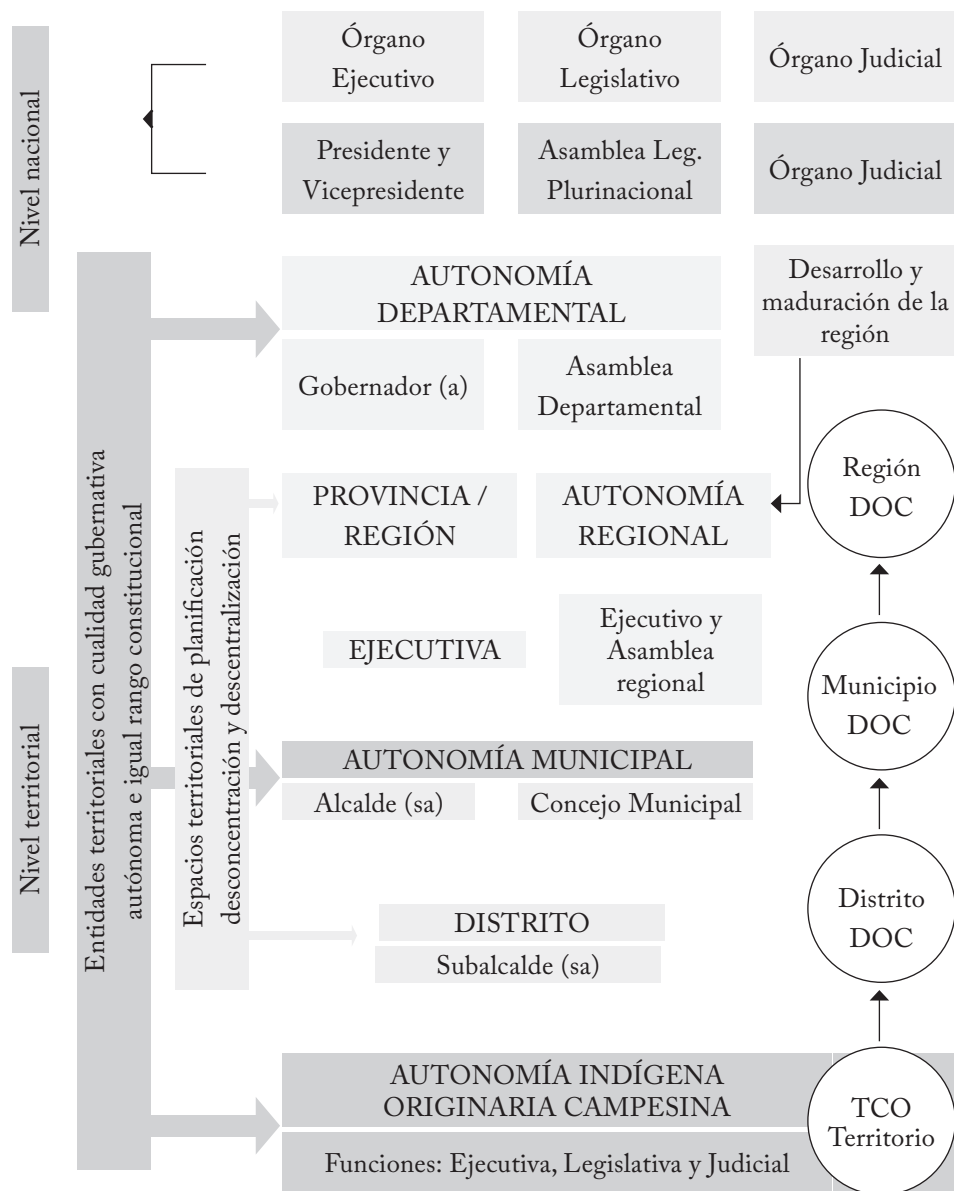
Nivel nacional

Órgano Ejecutivo

Órgano Legislativo

Órgano Judicial

Presidente y Vicepresidente

Asamblea Leg. Plurinacional

Órgano Judicial

Nivel territorial

Entidades territoriales con cualidad gubernativa autónoma e igual rango constitucional

AUTONOMÍA DEPARTAMENTAL

Gobernador (a)

Asamblea Departamental

Desarrollo y maduración de la región

Espacios territoriales de planificación desconcentración y descentralización

PROVINCIA / REGIÓN

AUTONOMÍA REGIONAL

Región DOC

EJECUTIVA

Ejecutivo y Asamblea regional

Municipio DOC

AUTONOMÍA MUNICIPAL

Alcalde (sa)

Concejo Municipal

DISTRITO

Subalcalde (sa)

Distrito DOC

AUTONOMÍA INDÍGENA ORIGINARIA CAMPESINA

Funciones: Ejecutiva, Legislativa y Judicial

TCO Territorio